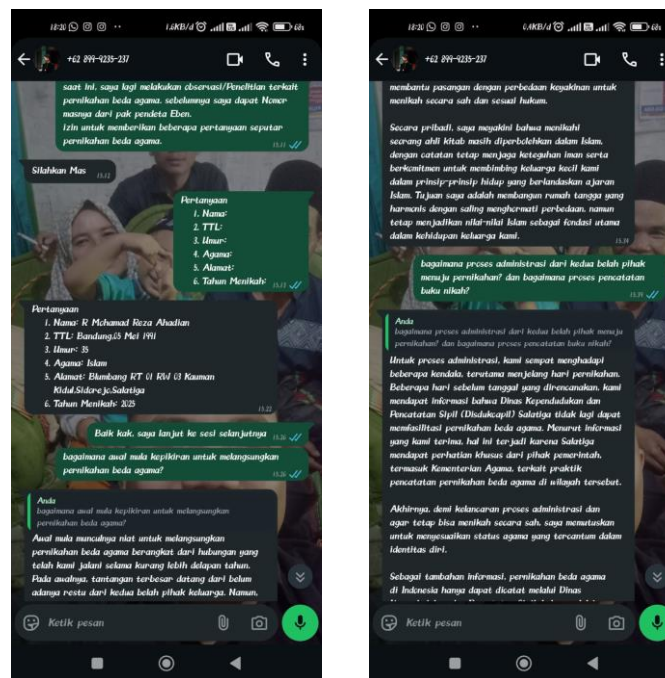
18:20 0,4KB/d 60

+62 899-9235-237

saat ini, saya lagi melakukan observasi/Penelitian terkait pernikahan beda agama. sebelumnya saya dapat Nomor masnya dari pak pendeta Eben.
Izin untuk memberikan beberapa pertanyaan seputar pernikahan beda agama.
15.11

Silahkan Mas 15.12

Pertanyaan
1. Nama:
2. TTL:
3. Umur:
4. Agama:
5. Alamat:
6. Tahun Menikah: 15.13

Pertanyaan
1. Nama: R Mchamad Reza Alhadian
2. TTL: Bandung,13 Mei 1991
3. Umur: 35
4. Agama: Islam
5. Alamat: Blumbang RT 01 RW 03 Kauman Kidul,Sidorejo,Salatiga
6. Tahun Menikah: 2025
15.22

Balik kak, saya lanjut ke sesi selanjutnya 15.26

bagaimana awal mula kepikiran untuk melangsungkan pernikahan beda agama? 15.26

Anda
bagaimana awal mula kepikiran untuk melangsungkan pernikahan beda agama?

Awal mula munculnya niat untuk melangsungkan pernikahan beda agama berangkat dari hubungan yang telah kami jalani selama kurang lebih delapan tahun. Pada awalnya, tantangan terbesar datang dari belum adanya restu dari kedua belah pihak keluarga. Namun,

Ketik pesan

18:20 0,4KB/d 60

+62 899-9235-237

membantu pasangan dengan perbedaan keyakinan untuk menikah secara sah dan sesuai hukum.

Secara pribadi, saya meyakini bahwa menikahi seorang ahli kitab masih diperbolehkan dalam Islam, dengan catatan tetap menjaga keteguhan iman serta berkomitmen untuk membimbing keluarga kecil kami dalam prinsip-prinsip hidup yang berlandaskan ajaran Islam. Tujuan saya adalah membangun rumah tangga yang harmonis dengan saling menghormati perbedaan, namun tetap menjadikan nilai-nilai Islam sebagai fondasi utama dalam kehidupan keluarga kami.
15.34

bagaimana proses administrasi dari kedua belah pihak menuju pernikahan? dan bagaimana proses pencatatan buku nikah?
15.39

Anda
bagaimana proses administrasi dari kedua belah pihak menuju pernikahan? dan bagaimana proses pencatatan buku nikah?

Untuk proses administrasi, kami sempat menghadapi beberapa kendala, terutama menjelang hari pernikahan. Beberapa hari sebelum tanggal yang direncanakan, kami mendapat informasi bahwa Dinas Kependudukan dan Pencatatan Sipil (Disdukcapil) Salatiga tidak lagi dapat memfasilitasi pernikahan beda agama. Menurut informasi yang kami terima, hal ini terjadi karena Salatiga mendapat perhatian khusus dari pihak pemerintah, termasuk Kementerian Agama, terkait praktik pencatatan pernikahan beda agama di wilayah tersebut.

Akhirnya, demi kelancaran proses administrasi dan agar tetap bisa menikah secara sah, saya memutuskan untuk menyesuaikan status agama yang tercantum dalam identitas diri.

Sebagai tambahan informasi, pernikahan beda agama di Indonesia hanya dapat dicatat melalui Dinas

Ketik pesan